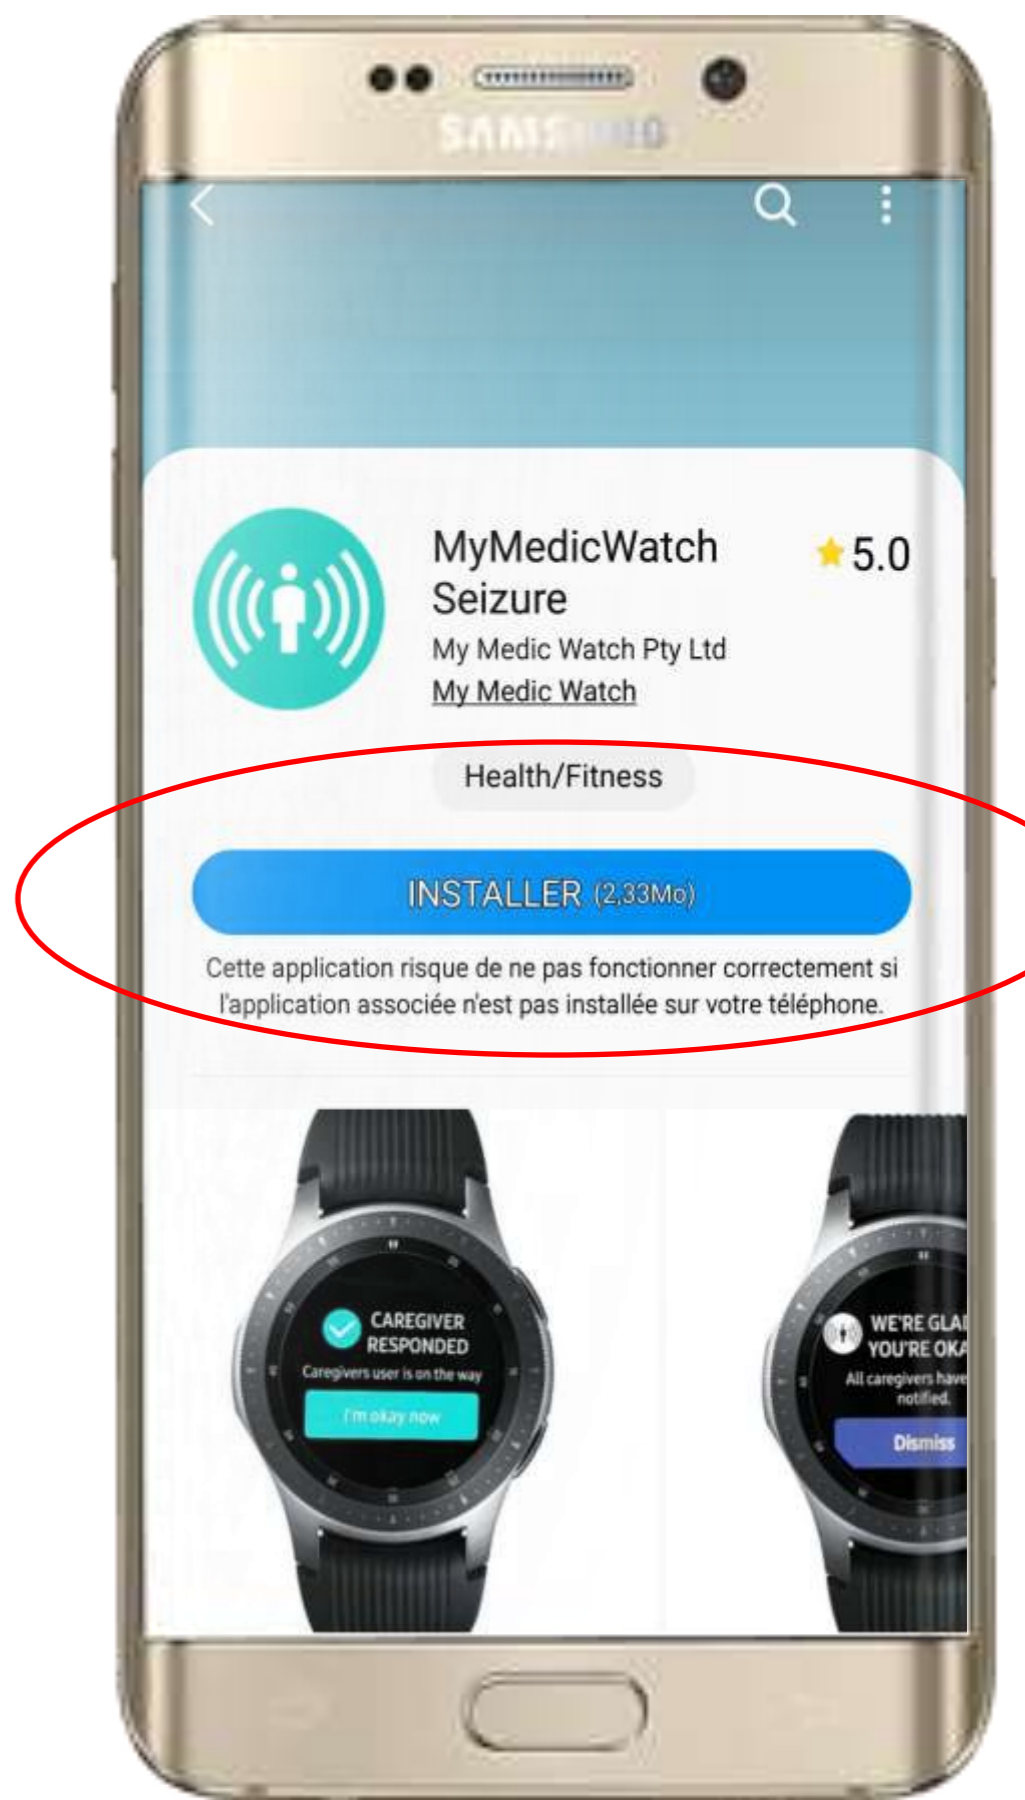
SAMSUNG

MyMedicWatch Seizure
5.0
My Medic Watch Pty Ltd
My Medic Watch

Health/Fitness

INSTALLER (2,33Mo)

Cette application risque de ne pas fonctionner correctement si l'application associée n'est pas installée sur votre téléphone.

CAREGIVER RESPONDED
Caregivers user is on the way
I'm okay now

WE'RE GLAD YOU'RE OKA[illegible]
All caregivers have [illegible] notified.
Dismiss